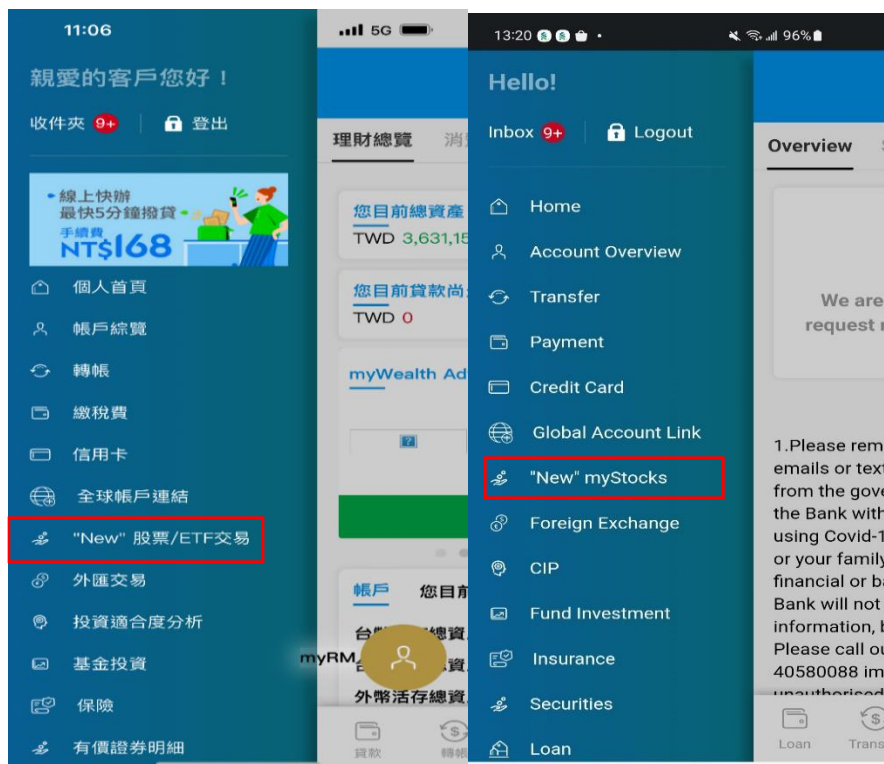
11:06

5G

親愛的客戶您好！

收件夾 9+ | 登出

• 線上快辦
最快5分鐘撥貸
手續費
NT$168

個人首頁
帳戶綜覽
轉帳
繳稅費
信用卡
全球帳戶連結
"New" 股票/ETF交易
外匯交易
投資適合度分析
基金投資
保險
有價證券明細

理財總覽 消

您目前總資產
TWD 3,631,15

您目前貸款尚
TWD 0

myWealth Ad

帳戶 您目前

台 總資
台 資
外幣活存總資

myRM

貸款 轉帳

13:20 96%

Hello!

Inbox 9+ | Logout

Home
Account Overview
Transfer
Payment
Credit Card
Global Account Link
"New" myStocks
Foreign Exchange
CIP
Fund Investment
Insurance
Securities
Loan

Overview

We are
request

1.Please rem
emails or text
from the gove
the Bank with
using Covid-1
or your family
financial or ba
Bank will not
information, b
Please call ou
40580088 im
unauthorised

Loan Trans